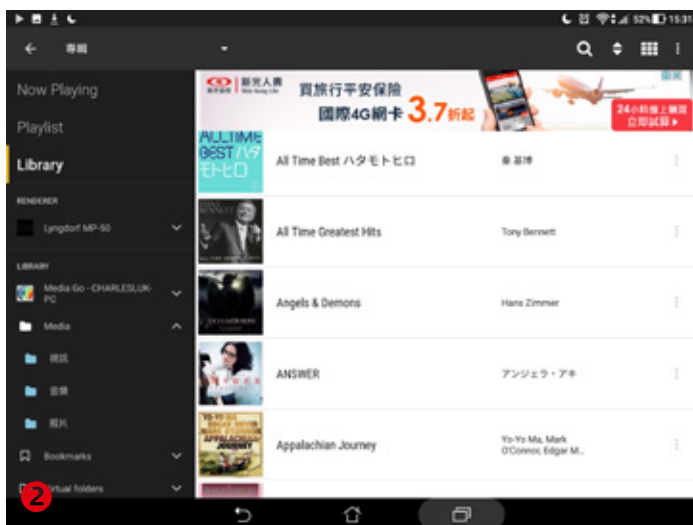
52% 15:31

專輯

Now Playing

Playlist

Library

RENDERER

Lyngdorf MP-50

LIBRARY

Media Go - CHARLESLUK-PC

Media

視訊

音樂

照片

Bookmarks

Virtual folders

2

新光人壽 Shin Kong Life 買旅行平安保險 國際4G網卡 3.7折起 24小時線上購買 立即試算

ALL TIME BEST ハタモトヒロ

All Time Best ハタモトヒロ 秦 基博

All Time Greatest Hits Tony Bennett

Angels & Demons Hans Zimmer

ANSWER アンジェラ・アキ

Appalachian Journey Yo-Yo Ma, Mark O'Connor, Edgar M...